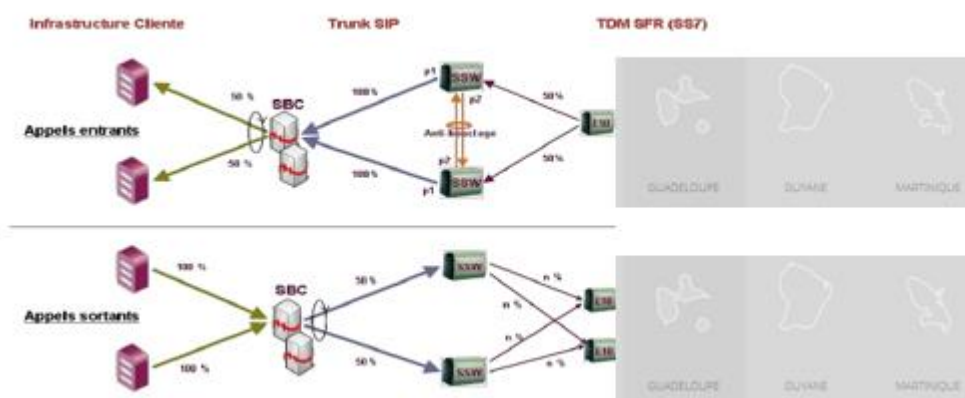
Infrastructure Cliente

Trunk SIP

TDM SFR (SS7)

Appels entrants

50 %

50 %

SBC

100 %

100 %

p1

SSW

p2

Anti-bouclage

p2

p1

SSW

50 %

50 %

LSI

GUADELOUPE

GUYANE

MARTINIQUE

Appels sortants

100 %

100 %

SBC

50 %

50 %

SSW

SSW

n %

n %

n %

n %

LSI

LSI

GUADELOUPE

GUYANE

MARTINIQUE